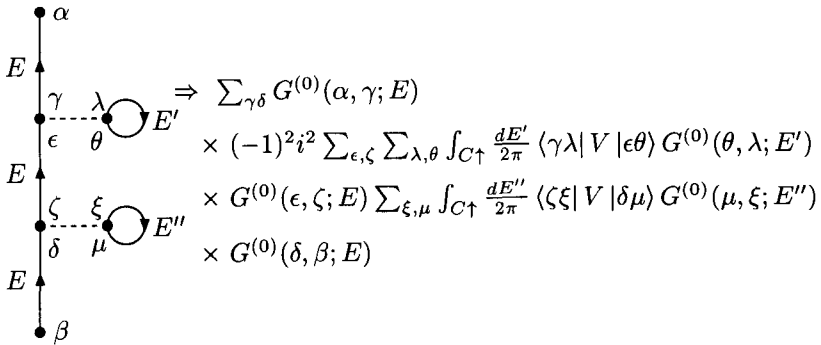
$\alpha$

$E$

$\gamma$ $\lambda$ $E'$

$\epsilon$ $\theta$

$E$

$\zeta$ $\xi$ $E''$

$\delta$ $\mu$

$E$

$\beta$

$\Rightarrow \sum_{\gamma\delta} G^{(0)}(\alpha, \gamma; E)$

$\times \; (-1)^2 i^2 \sum_{\epsilon,\zeta} \sum_{\lambda,\theta} \int_{C\uparrow} \frac{dE'}{2\pi} \langle \gamma\lambda | V | \epsilon\theta \rangle G^{(0)}(\theta, \lambda; E')$

$\times \; G^{(0)}(\epsilon, \zeta; E) \sum_{\xi,\mu} \int_{C\uparrow} \frac{dE''}{2\pi} \langle \zeta\xi | V | \delta\mu \rangle G^{(0)}(\mu, \xi; E'')$

$\times \; G^{(0)}(\delta, \beta; E)$